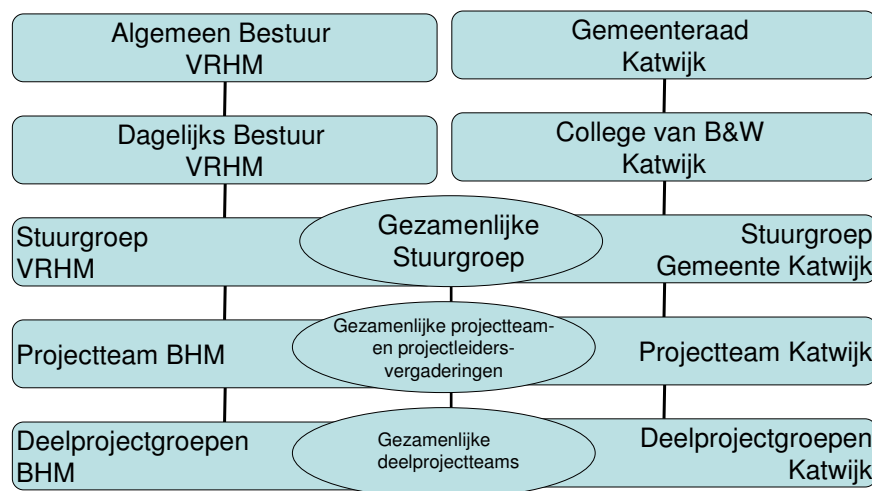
Algemeen Bestuur
VRHM

Gemeenteraad
Katwijk

Dagelijks Bestuur
VRHM

College van B&W
Katwijk

Stuurgroep
VRHM

Gezamenlijke
Stuurgroep

Stuurgroep
Gemeente Katwijk

Projectteam BHM

Gezamenlijke projectteam- en projectleiders-vergaderingen

Projectteam Katwijk

Deelprojectgroepen
BHM

Gezamenlijke
deelprojectteams

Deelprojectgroepen
Katwijk